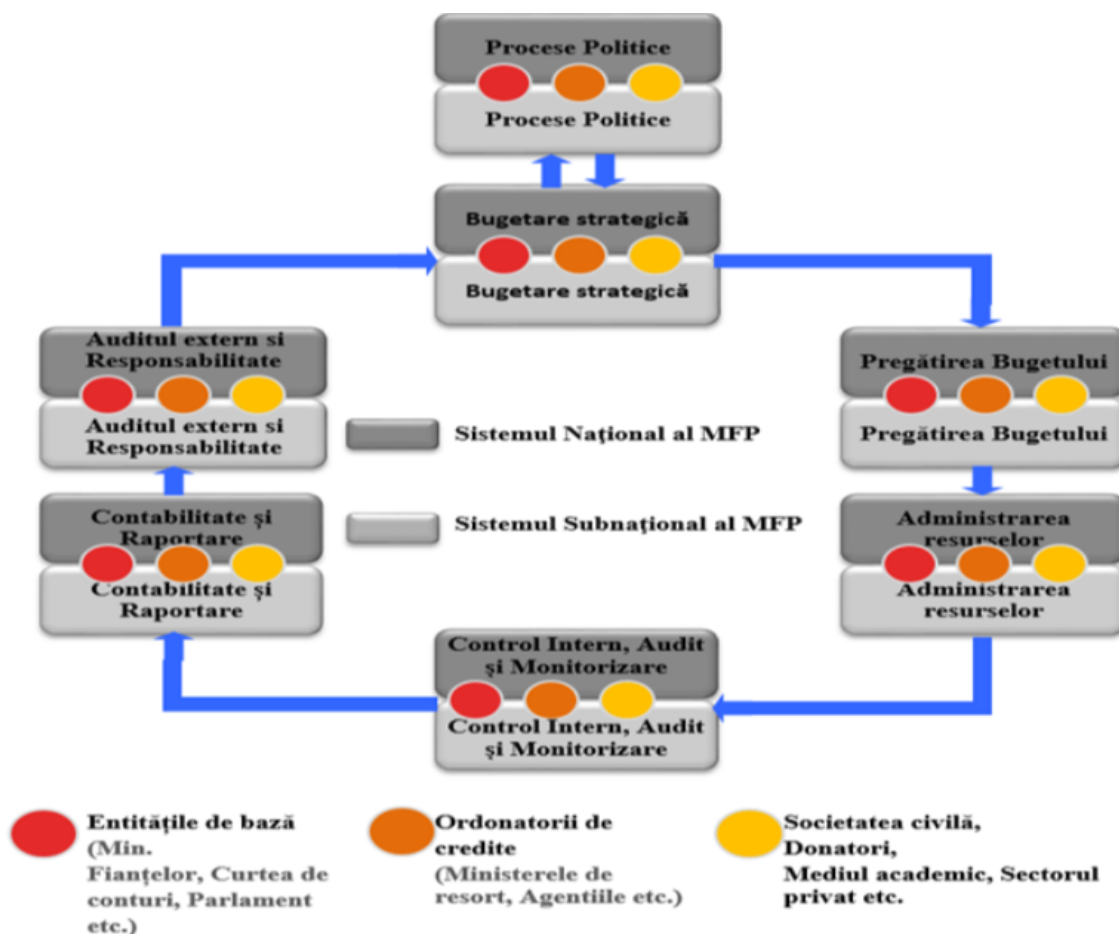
Procese Politice

Procese Politice

Bugetare strategică

Bugetare strategică

Auditul extern si Responsabilitate

Auditul extern si Responsabilitate

Sistemul Național al MFP

Pregătirea Bugetului

Pregătirea Bugetului

Contabilitate și Raportare

Sistemul Subnațional al MFP

Contabilitate și Raportare

Administrarea resurselor

Administrarea resurselor

Control Intern, Audit și Monitorizare

Control Intern, Audit și Monitorizare

Entitățile de bază (Min. Fianțelor, Curtea de conturi, Parlament etc.)

Ordonatorii de credite (Ministerele de resort, Agentiile etc.)

Societatea civilă, Donatori, Mediul academic, Sectorul privat etc.